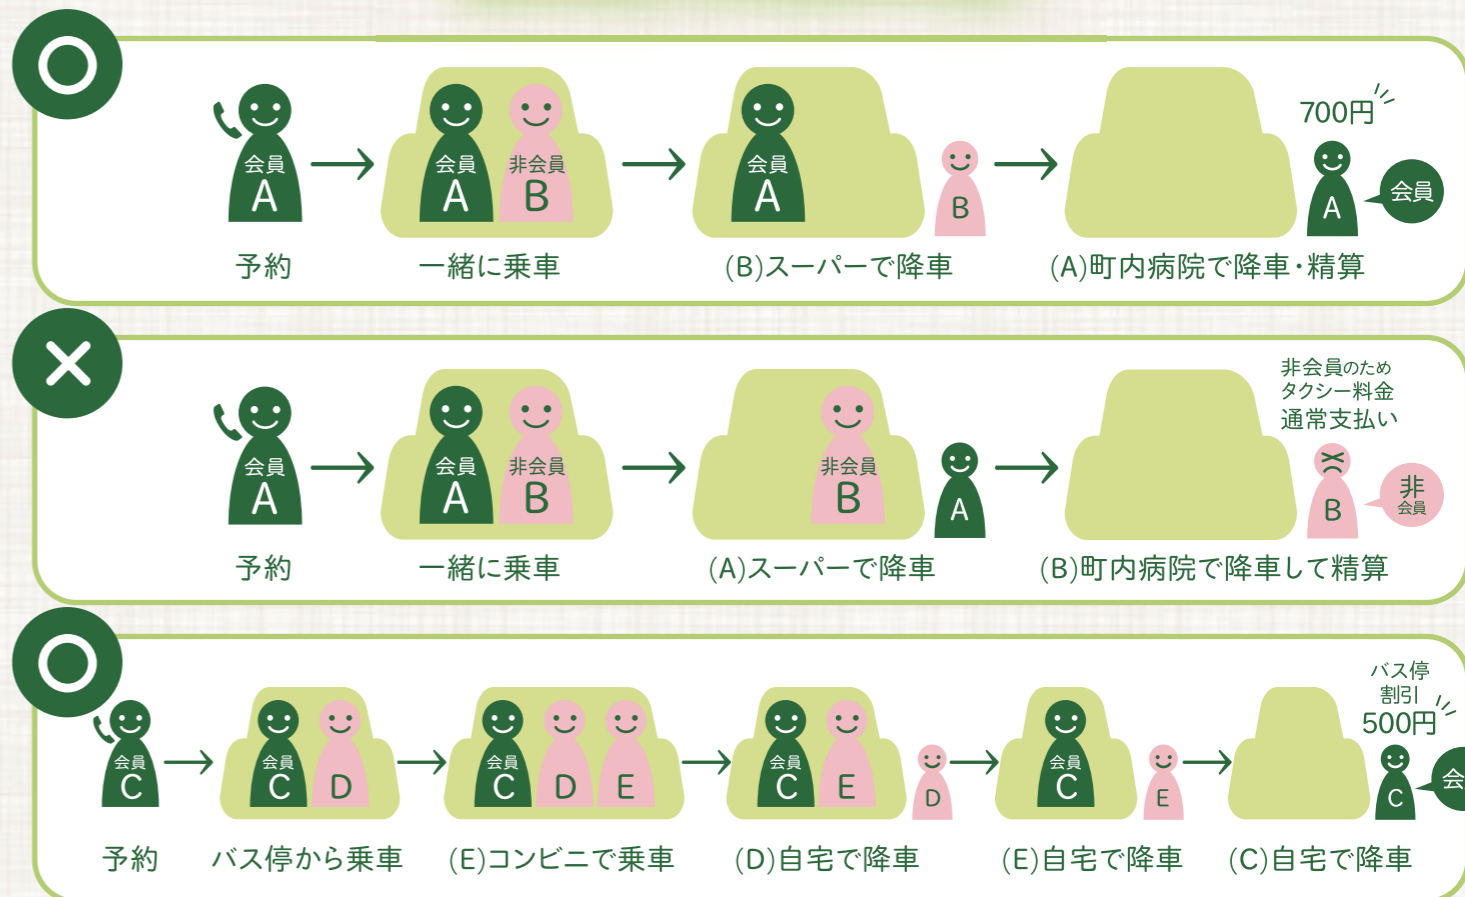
会員
A
予約
会員
A
非会員
B
一緒に乗車
会員
A
B
(B)スーパーで降車
700円
A
会員
(A)町内病院で降車・精算

会員
A
予約
会員
A
非会員
B
一緒に乗車
非会員
B
A
(A)スーパーで降車
非会員のため
タクシー料金
通常支払い
B
非
会員
(B)町内病院で降車して精算

会員
C
予約
会員
C
D
バス停から乗車
会員
C
D
E
(E)コンビニで乗車
会員
C
E
D
(D)自宅で降車
会員
C
E
(E)自宅で降車
バス停
割引
500円
C
会
(C)自宅で降車